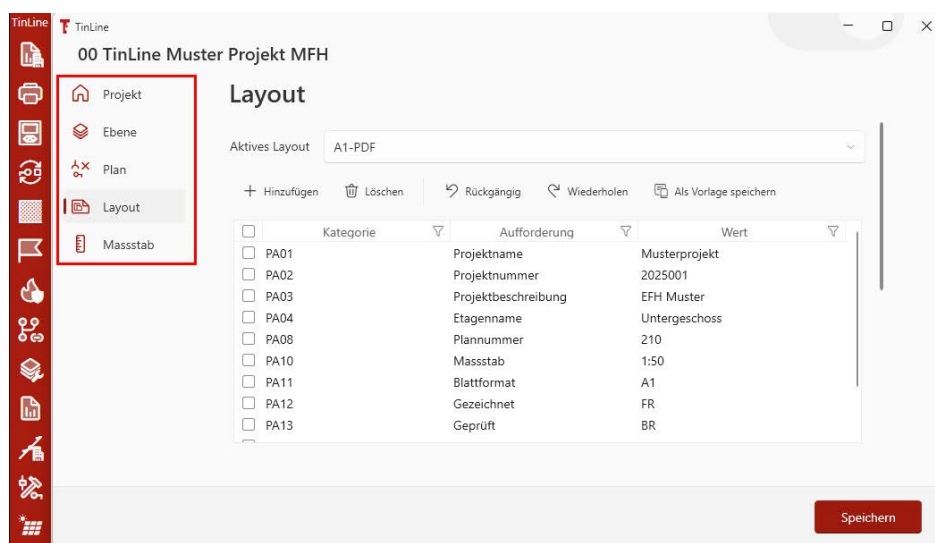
TinLine

TinLine

00 TinLine Muster Projekt MFH

Projekt
Ebene
Plan
Layout
Massstab

Layout

Aktives Layout A1-PDF

+ Hinzufügen  Löschen  Rückgängig  Wiederholen  Als Vorlage speichern

| Kategorie | Aufforderung | Wert |
|---|---|---|
| PA01 | Projektname | Musterprojekt |
| PA02 | Projektnummer | 2025001 |
| PA03 | Projektbeschreibung | EFH Muster |
| PA04 | Etagenname | Untergeschoss |
| PA08 | Plannummer | 210 |
| PA10 | Massstab | 1:50 |
| PA11 | Blattformat | A1 |
| PA12 | Gezeichnet | FR |
| PA13 | Geprüft | BR |

Speichern